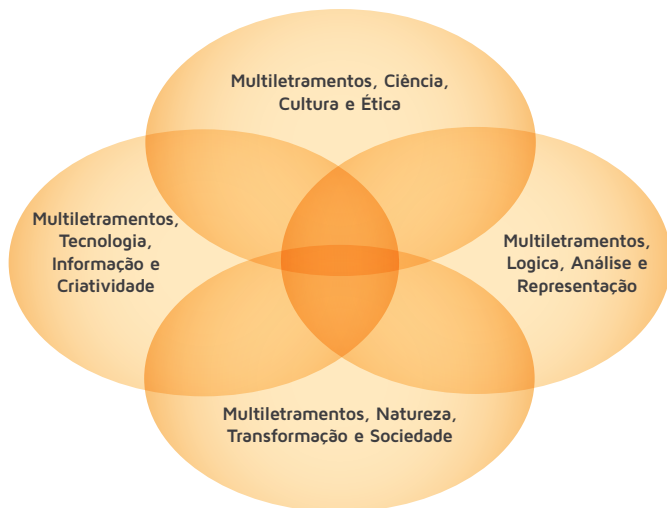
Multiletramentos, Ciência, Cultura e Ética

Multiletramentos, Tecnologia, Informação e Criatividade

Multiletramentos, Logica, Análise e Representação

Multiletramentos, Natureza, Transformação e Sociedade